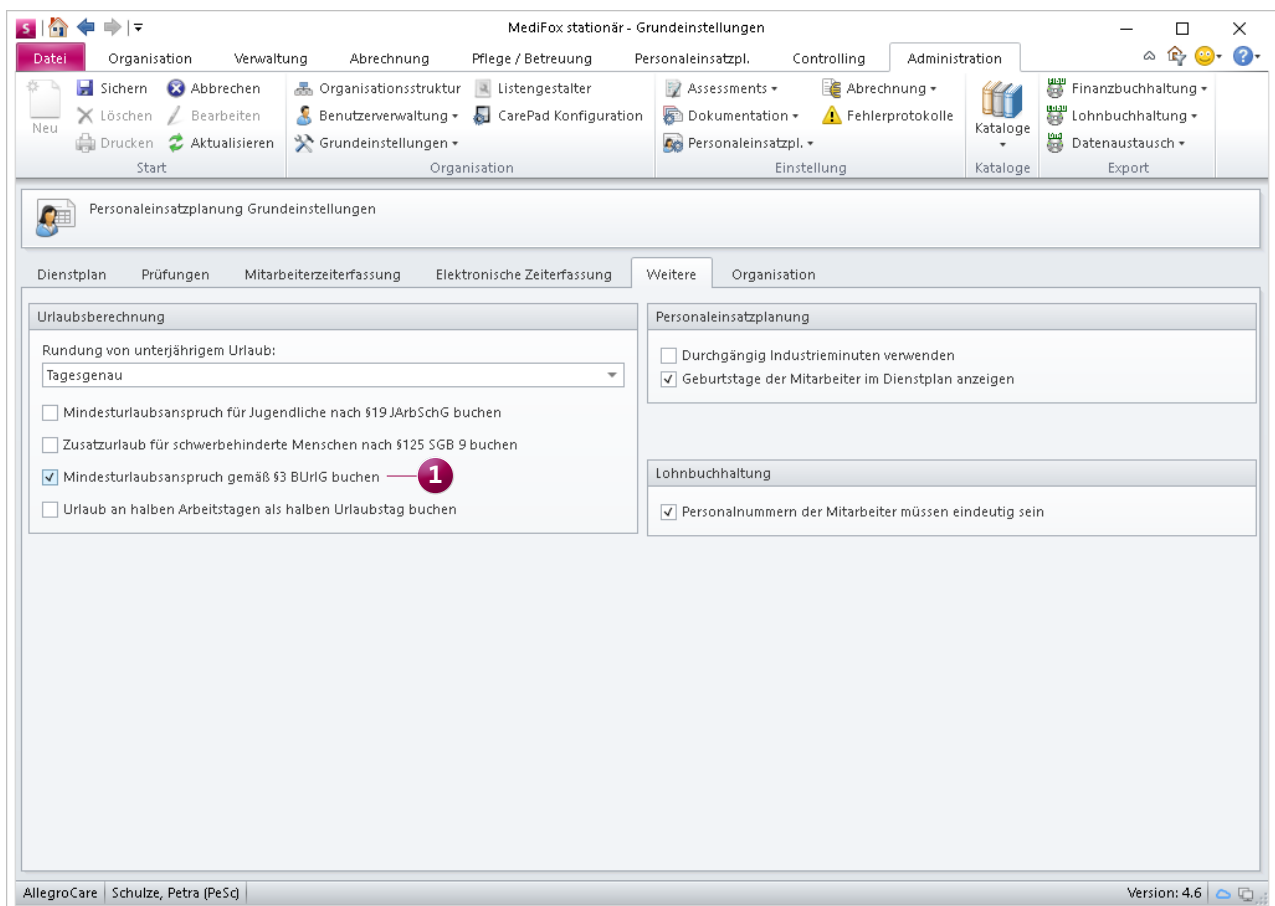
MediFox stationär - Grundeinstellungen

Datei | Organisation | Verwaltung | Abrechnung | Pflege / Betreuung | Personaleinsatzpl. | Controlling | Administration

Neu
Sichern
Abbrechen
Löschen
Bearbeiten
Drucken
Aktualisieren
Start

Organisationsstruktur
Listengestalter
Benutzerverwaltung
CarePad Konfiguration
Grundeinstellungen
Organisation

Assessments
Abrechnung
Dokumentation
Fehlerprotokolle
Personaleinsatzpl.
Einstellung

Kataloge
Kataloge

Finanzbuchhaltung
Lohnbuchhaltung
Datenaustausch
Export

Personaleinsatzplanung Grundeinstellungen

Dienstplan | Prüfungen | Mitarbeiterzeiterfassung | Elektronische Zeiterfassung | Weitere | Organisation

Urlaubsberechnung

Rundung von unterjährigem Urlaub:
Tagesgenau

Mindesturlaubsanspruch für Jugendliche nach §19 JArbSchG buchen
Zusatzurlaub für schwerbehinderte Menschen nach §125 SGB 9 buchen
Mindesturlaubsanspruch gemäß §3 BUrlG buchen
1
Urlaub an halben Arbeitstagen als halben Urlaubstag buchen

Personaleinsatzplanung

Durchgängig Industrieminuten verwenden
Geburtstage der Mitarbeiter im Dienstplan anzeigen

Lohnbuchhaltung

Personalnummern der Mitarbeiter müssen eindeutig sein

AllegroCare | Schulze, Petra (PeSc)
Version: 4.6